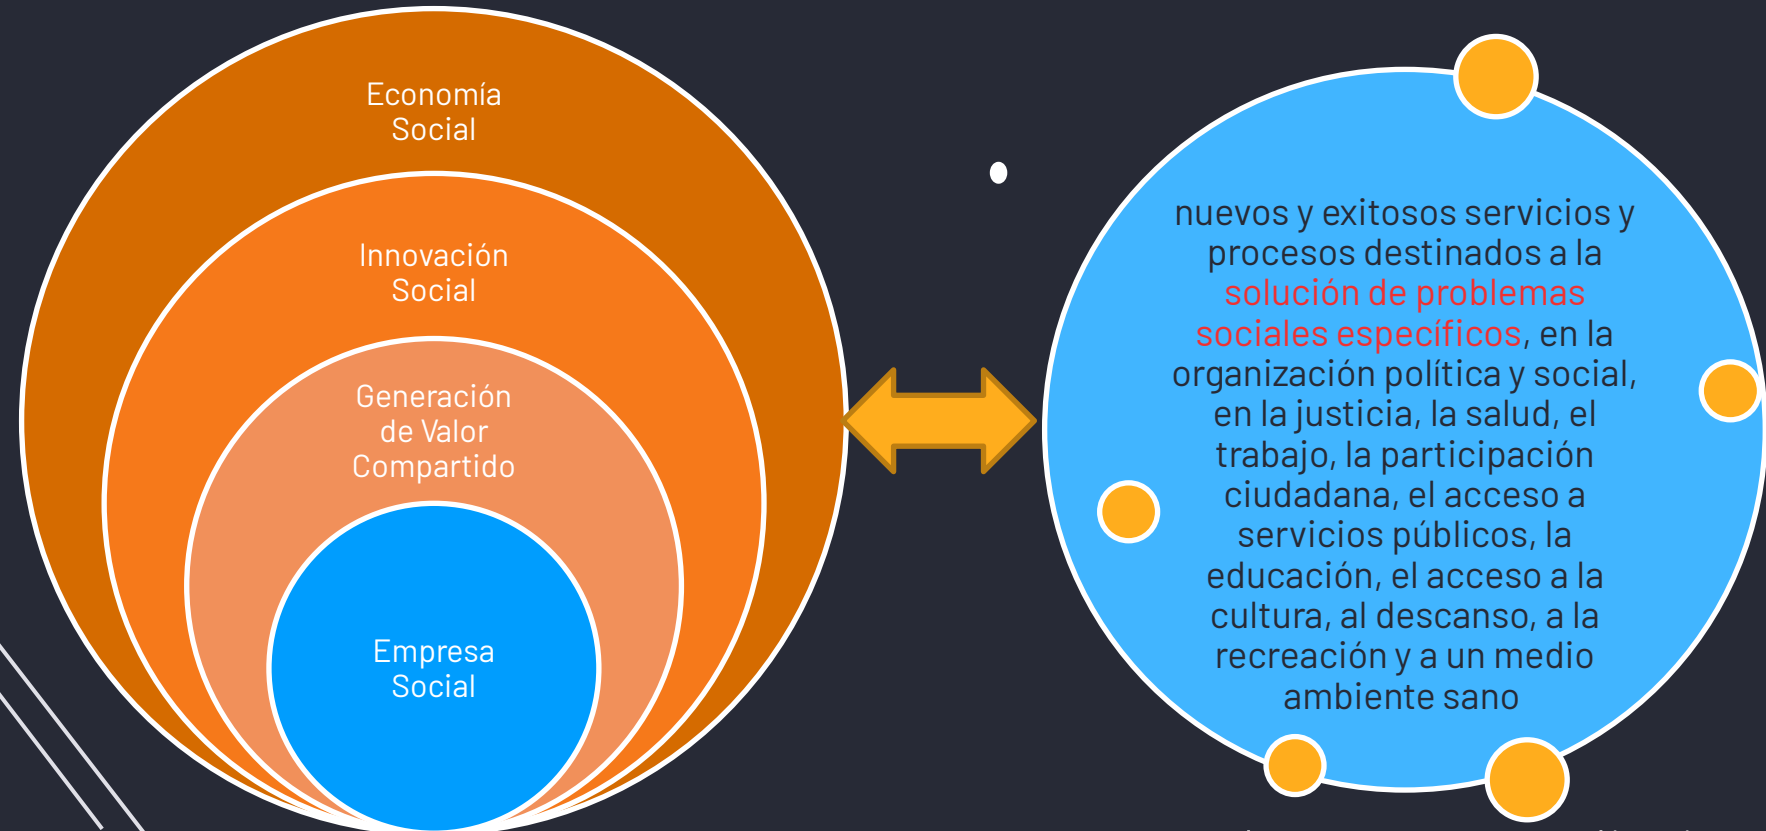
Economía Social

Innovación Social

Generación de Valor Compartido

Empresa Social

nuevos y exitosos servicios y procesos destinados a la solución de problemas sociales específicos, en la organización política y social, en la justicia, la salud, el trabajo, la participación ciudadana, el acceso a servicios públicos, la educación, el acceso a la cultura, al descanso, a la recreación y a un medio ambiente sano